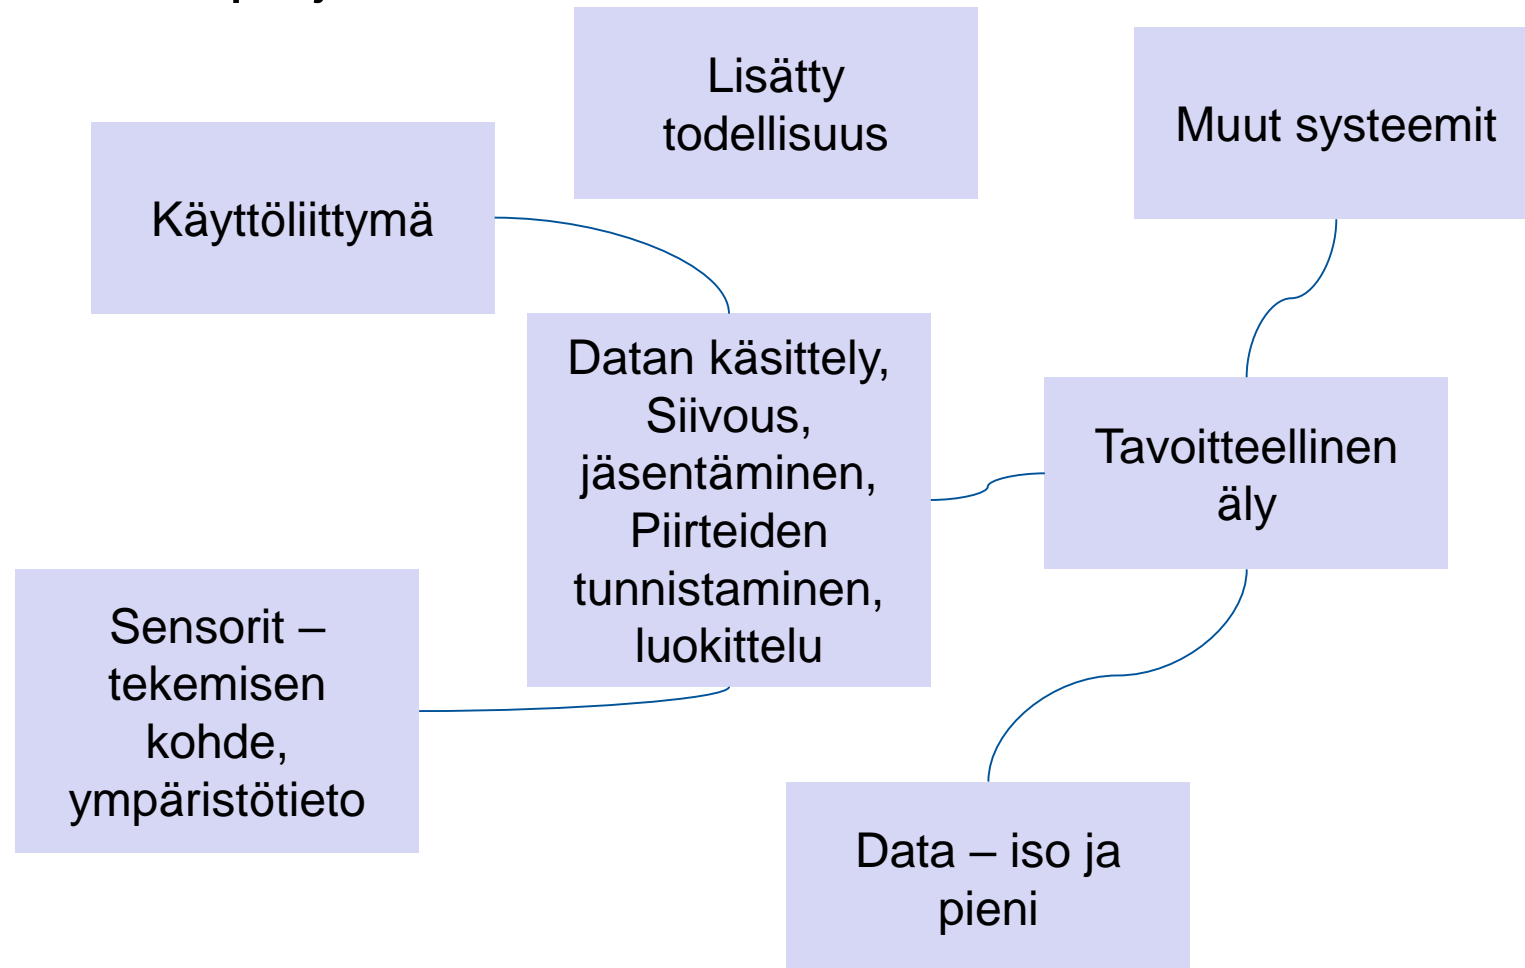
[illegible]

Lisätty todellisuus

Muut systeemit

Käyttöliittymä

Datan käsittely, Siivous, jäsentäminen, Piirteiden tunnistaminen, luokittelu

Tavoitteellinen äly

Sensorit – tekemisen kohde, ympäristötieto

Data – iso ja pieni